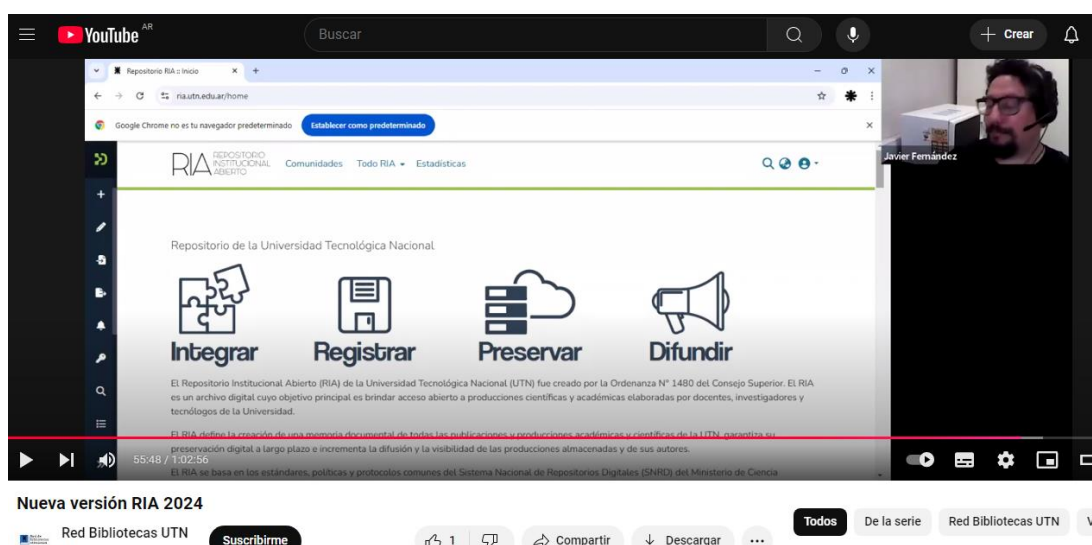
YouTube AR

Buscar

Crear

Repositorio RIA :: Inicio

ria.utn.edu.ar/home

Google Chrome no es tu navegador predeterminado

Establecer como predeterminado

RIA REPOSITORIO INSTITUCIONAL ABIERTO

Comunidades

Todo RIA

Estadísticas

Javier Fernández

Repositorio de la Universidad Tecnológica Nacional

Integrar

Registrar

Preservar

Difundir

El Repositorio Institucional Abierto (RIA) de la Universidad Tecnológica Nacional (UTN) fue creado por la Ordenanza N° 1480 del Consejo Superior. El RIA es un archivo digital cuyo objetivo principal es brindar acceso abierto a producciones científicas y académicas elaboradas por docentes, investigadores y tecnólogos de la Universidad.

El RIA define la creación de una memoria documental de todas las publicaciones y producciones académicas y científicas de la UTN, garantiza su preservación digital a largo plazo e incrementa la difusión y la visibilidad de las producciones almacenadas y de sus autores.

El RIA se basa en los estándares, políticas y protocolos comunes del Sistema Nacional de Repositorios Digitales (SNRD) del Ministerio de Ciencia

55:48 / 1:02:56

Nueva versión RIA 2024

Red Bibliotecas UTN

Suscribirme

1

Compartir

Descargar

...

Todos

De la serie

Red Bibliotecas UTN